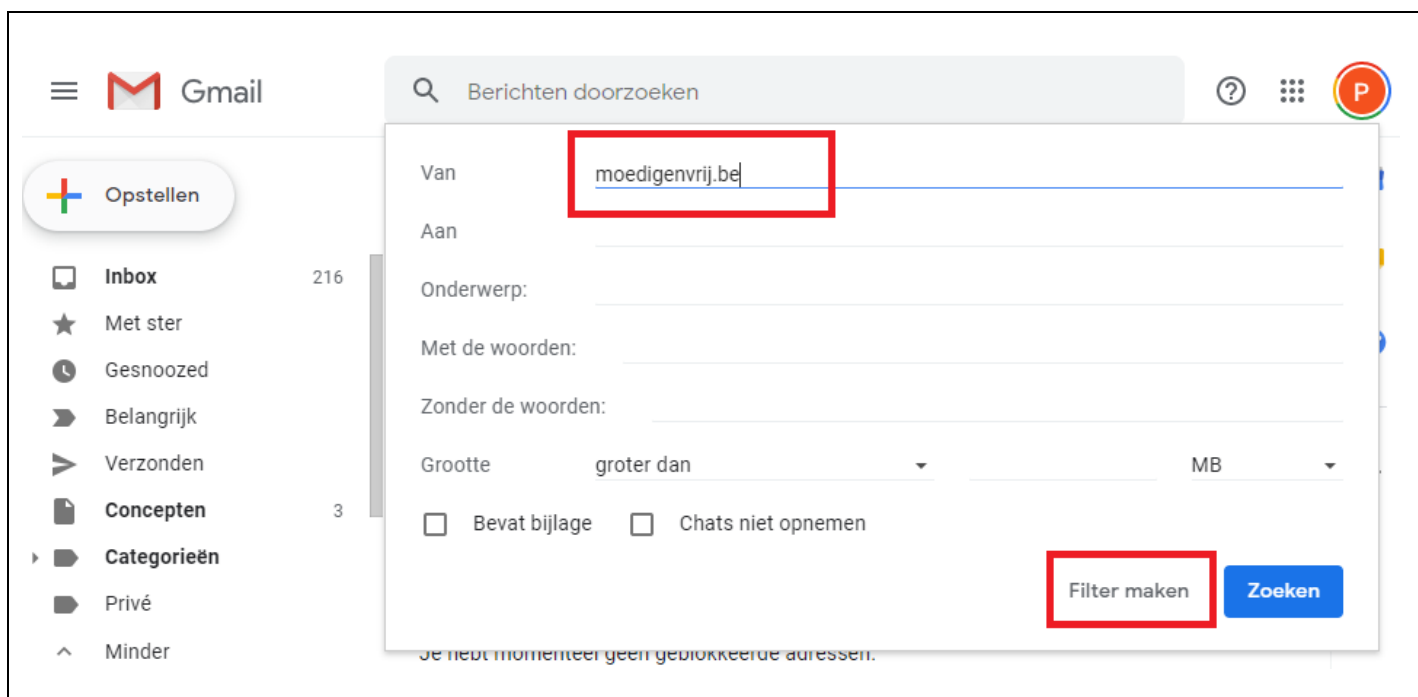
Gmail

Berichten doorzoeken

P

Opstellen

Inbox 216

Met ster

Gesnoozed

Belangrijk

Verzonden

Concepten 3

Categorieën

Privé

Minder

Van moedigenvrij.be

Aan

Onderwerp:

Met de woorden:

Zonder de woorden:

Grootte groter dan MB

Bevat bijlage Chats niet opnemen

Filter maken Zoeken

Je hebt momenteel geen geblokkeerde adressen.